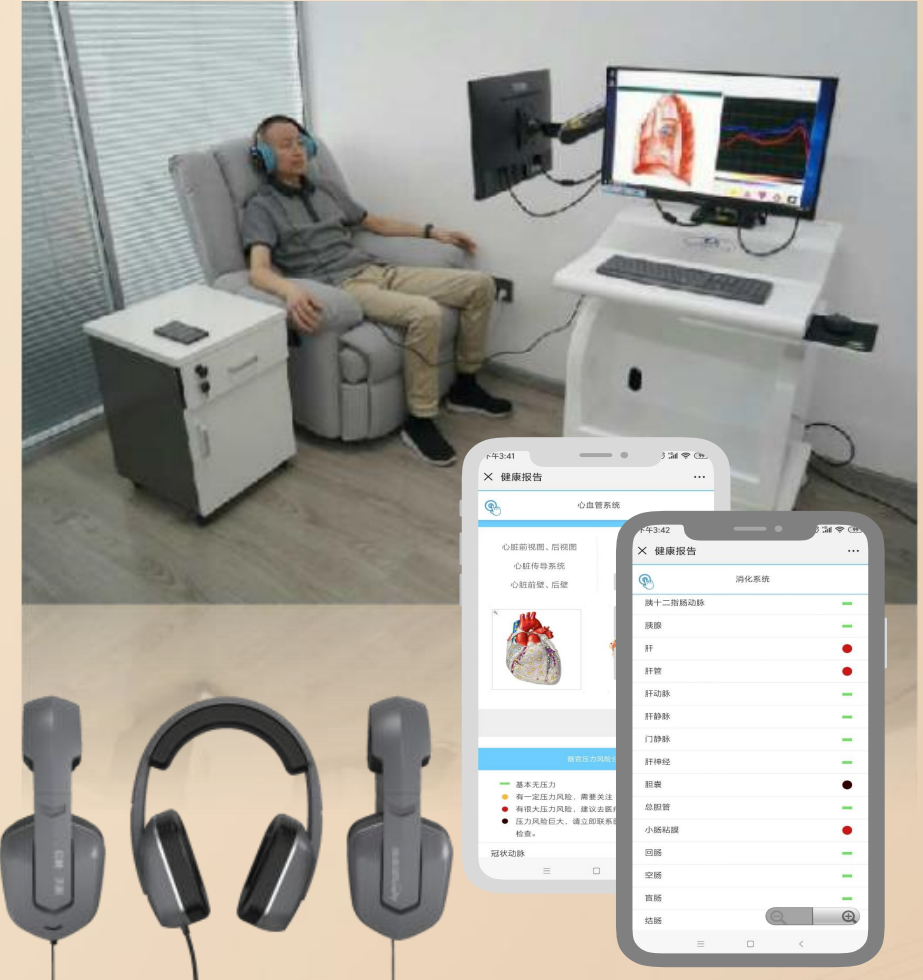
下午3:41

× 健康报告 ···

心血管系统

心脏前视图、后视图

心脏传导系统

心脏前壁、后壁

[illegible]

基本无压力

有一定压力风险，需要关注

有很大压力风险，建议去医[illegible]

压力风险巨大，请立即联系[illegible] 检查。

冠状动脉

下午3:42

× 健康报告 ···

消化系统

胰十二指肠动脉

胰腺

肝

肝管

肝动脉

肝静脉

门静脉

肝神经

胆囊

总胆管

小肠粘膜

回肠

空肠

盲肠

结肠